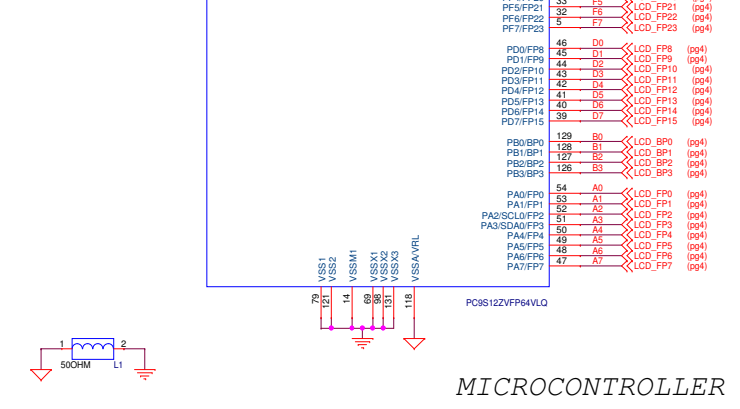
PF5/FP21 32 F5 LCD_FP21 (pg4)
PF6/FP22 33 F6 LCD_FP22 (pg4)
PF7/FP23 5 F7 LCD_FP23 (pg4)

PD0/FP8 46 D0 LCD_FP8 (pg4)
PD1/FP9 45 D1 LCD_FP9 (pg4)
PD2/FP10 44 D2 LCD_FP10 (pg4)
PD3/FP11 43 D3 LCD_FP11 (pg4)
PD4/FP12 42 D4 LCD_FP12 (pg4)
PD5/FP13 41 D5 LCD_FP13 (pg4)
PD6/FP14 40 D6 LCD_FP14 (pg4)
PD7/FP15 39 D7 LCD_FP15 (pg4)

PB0/BP0 129 B0 LCD_BP0 (pg4)
PB1/BP1 128 B1 LCD_BP1 (pg4)
PB2/BP2 127 B2 LCD_BP2 (pg4)
PB3/BP3 126 B3 LCD_BP3 (pg4)

PA0/FP0 54 A0 LCD_FP0 (pg4)
PA1/FP1 53 A1 LCD_FP1 (pg4)
PA2/SCL0/FP2 52 A2 LCD_FP2 (pg4)
PA3/SDA0/FP3 51 A3 LCD_FP3 (pg4)
PA4/FP4 50 A4 LCD_FP4 (pg4)
PA5/FP5 49 A5 LCD_FP5 (pg4)
PA6/FP6 48 A6 LCD_FP6 (pg4)
PA7/FP7 47 A7 LCD_FP7 (pg4)

VSS1 VSS2 VSSM1 VSSX1 VSSX2 VSSX3 VSSA/VRL

79 121 14 69 98 131 118

PC9S12ZVFP64VLQ

1 2
50OHM L1

MICROCONTROLLER